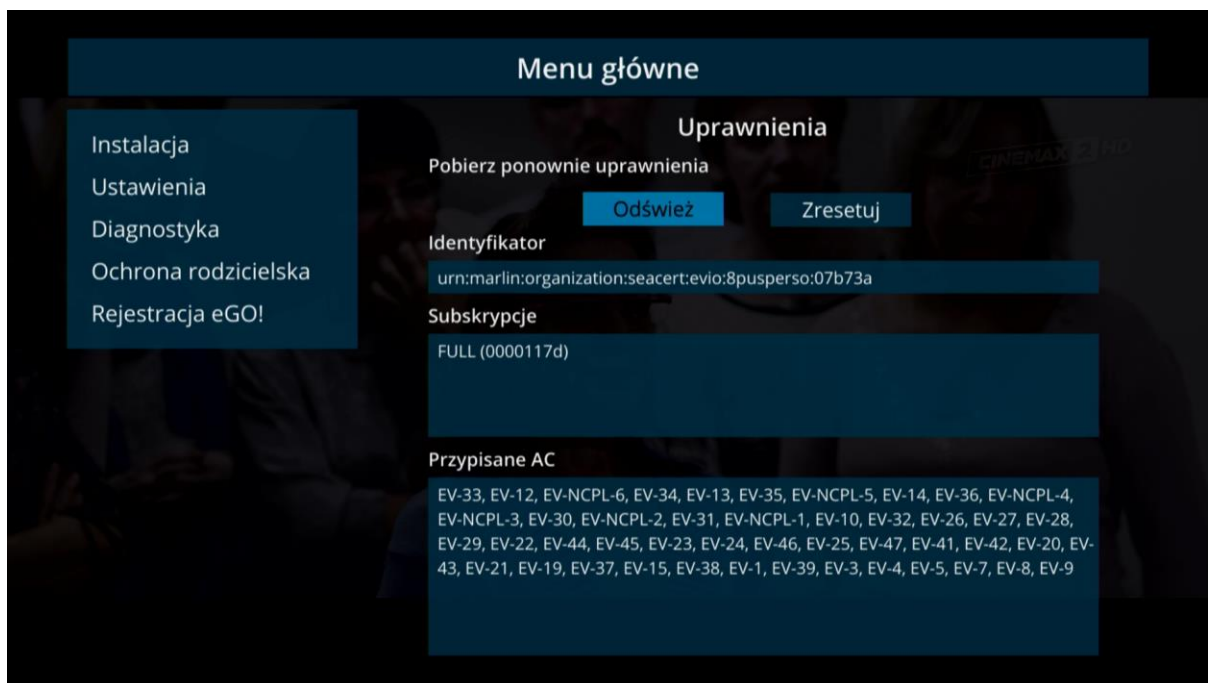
Menu główne

Instalacja
Ustawienia
Diagnostyka
Ochrona rodzicielska
Rejestracja eGO!

Uprawnienia

CINEMAX 2 HD

Pobierz ponownie uprawnienia

Odśwież
Zresetuj

Identyfikator

urn:marlin:organization:seacert:evio:8pusperso:07b73a

Subskrypcje

FULL (0000117d)

Przypisane AC

EV-33, EV-12, EV-NCPL-6, EV-34, EV-13, EV-35, EV-NCPL-5, EV-14, EV-36, EV-NCPL-4, EV-NCPL-3, EV-30, EV-NCPL-2, EV-31, EV-NCPL-1, EV-10, EV-32, EV-26, EV-27, EV-28, EV-29, EV-22, EV-44, EV-45, EV-23, EV-24, EV-46, EV-25, EV-47, EV-41, EV-42, EV-20, EV-43, EV-21, EV-19, EV-37, EV-15, EV-38, EV-1, EV-39, EV-3, EV-4, EV-5, EV-7, EV-8, EV-9